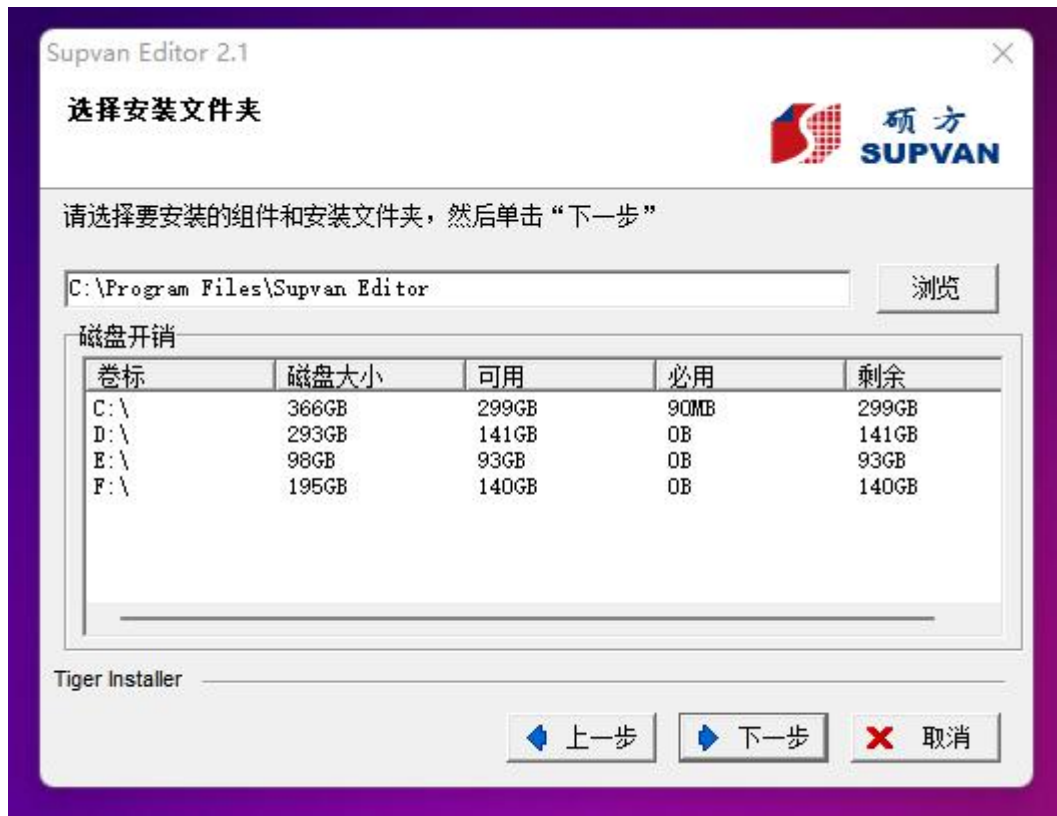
Supvan Editor 2.1

选择安装文件夹

硕方
SUPVAN

请选择要安装的组件和安装文件夹，然后单击“下一步”

C:\Program Files\Supvan Editor

浏览

磁盘开销

| 卷标 | 磁盘大小 | 可用 | 必用 | 剩余 |
|---|---|---|---|---|
| C:\ | 366GB | 299GB | 90MB | 299GB |
| D:\ | 293GB | 141GB | 0B | 141GB |
| E:\ | 98GB | 93GB | 0B | 93GB |
| F:\ | 195GB | 140GB | 0B | 140GB |

Tiger Installer

上一步
下一步
取消